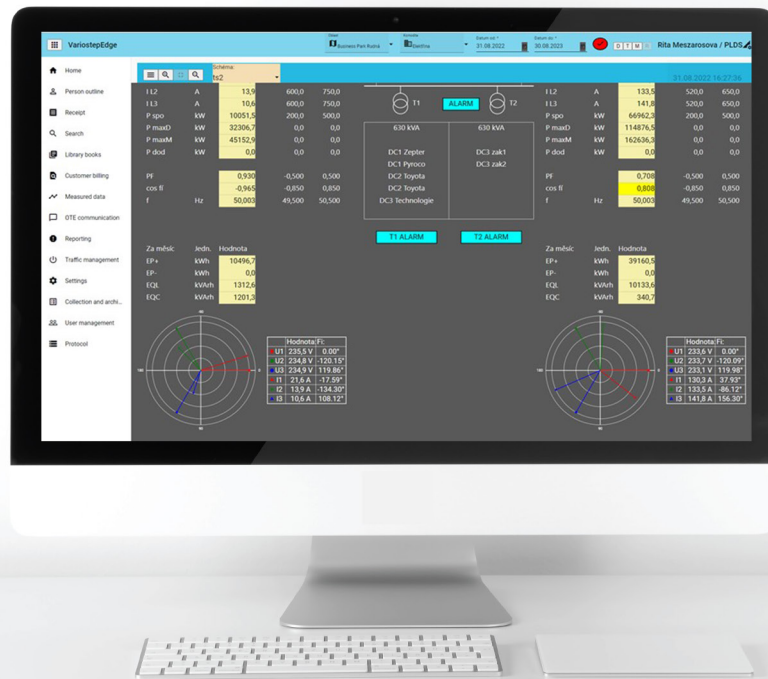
VariostepEdge

Objekt
Business Park Rožná

Schéma
Elektřina

Datum od *
31.08.2022

Datum do *
30.08.2023

D T M R

Rita Meszarosova / PLDS

Home
Person outline
Receipt
Search
Library books
Customer billing
Measured data
OTE communication
Reporting
Traffic management
Settings
Collection and archi...
User management
Protocol

Schéma
ts2

31.08.2022 16:27:36

| | | | | |
|---|---|---|---|---|
| I L2 | A | 13,9 | 600,0 | 750,0 |
| I L3 | A | 10,6 | 600,0 | 750,0 |
| P spo | kW | 10051,5 | 200,0 | 500,0 |
| P maxD | kW | 32306,7 | 0,0 | 0,0 |
| P maxM | kW | 45152,9 | 0,0 | 0,0 |
| P dod | kW | 0,0 | 0,0 | 0,0 |
| PF | | 0,930 | -0,500 | 0,500 |
| cos fí | | -0,965 | -0,850 | 0,850 |
| f | Hz | 50,003 | 49,500 | 50,500 |

T1 ALARM T2

| 630 kVA | 630 kVA |
|---|---|
| DC1 Zepter | DC3 zak1 |
| DC1 Pyroco | DC3 zak2 |
| DC2 Toyota | |
| DC2 Toyota | |
| DC3 Technologie | |

T1 ALARM T2 ALARM

| | | | | |
|---|---|---|---|---|
| I L2 | A | 133,5 | 520,0 | 650,0 |
| I L3 | A | 141,8 | 520,0 | 650,0 |
| P spo | kW | 66962,3 | 200,0 | 500,0 |
| P maxD | kW | 114876,5 | 0,0 | 0,0 |
| P maxM | kW | 162636,3 | 0,0 | 0,0 |
| P dod | kW | 0,0 | 0,0 | 0,0 |
| PF | | 0,708 | -0,500 | 0,500 |
| cos fí | | 0,808 | -0,850 | 0,850 |
| f | Hz | 50,003 | 49,500 | 50,500 |

| Za měsíc | Jedn. | Hodnota |
|---|---|---|
| EP+ | kWh | 10496,7 |
| EP- | kWh | 0,0 |
| EQL | kVArh | 1312,6 |
| EQC | kVArh | 1201,3 |

| Za měsíc | Jedn. | Hodnota |
|---|---|---|
| EP+ | kWh | 39160,5 |
| EP- | kWh | 0,0 |
| EQL | kVArh | 10133,6 |
| EQC | kVArh | 340,7 |

| | Hodnota | Fi: |
|---|---|---|
| U1 | 235,5 V | 0.00° |
| U2 | 234,8 V | -120.15° |
| U3 | 234,9 V | 119.86° |
| I1 | 21,6 A | -17.59° |
| I2 | 13,9 A | -134.30° |
| I3 | 10,6 A | 108.12° |

| | Hodnota | Fi: |
|---|---|---|
| U1 | 233,6 V | 0.00° |
| U2 | 233,7 V | -120.09° |
| U3 | 233,1 V | 119.98° |
| I1 | 130,3 A | 37.93° |
| I2 | 133,5 A | -86.12° |
| I3 | 141,8 A | 156.30° |